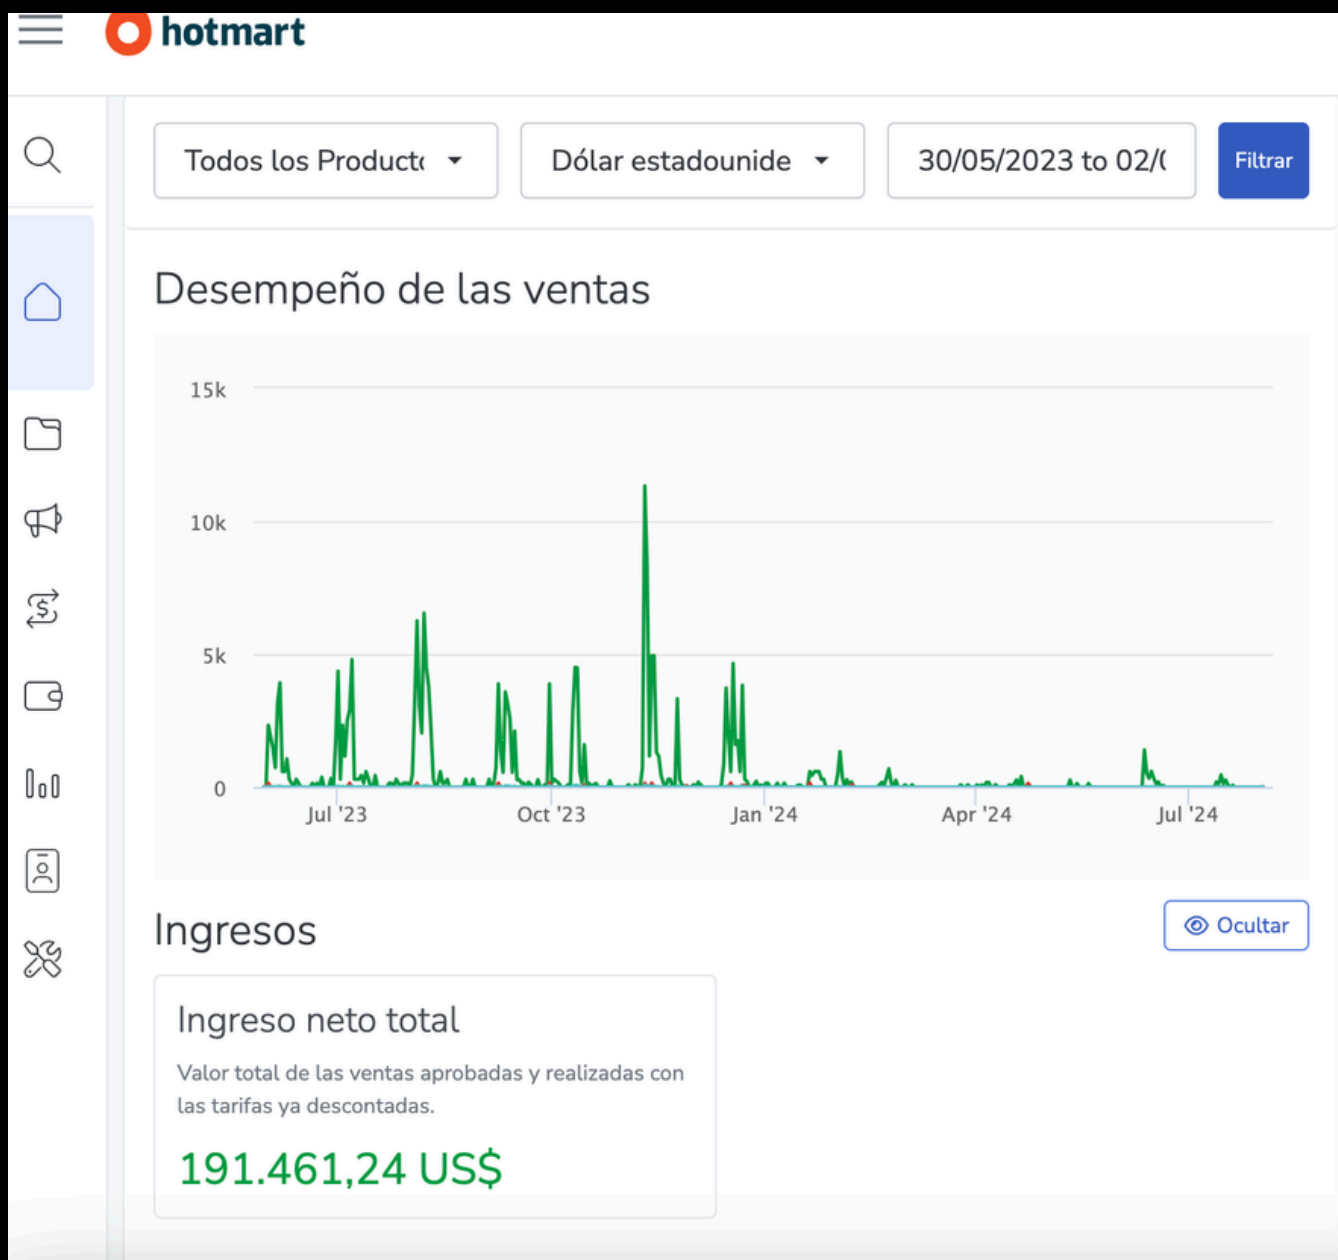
hotmart

Todos los Product

Dólar estadounide

30/05/2023 to 02/(

Filtrar

Desempeño de las ventas

15k
10k
5k
0

Jul '23
Oct '23
Jan '24
Apr '24
Jul '24

Ingresos

Ocultar

Ingreso neto total

Valor total de las ventas aprobadas y realizadas con las tarifas ya descontadas.

191.461,24 US$